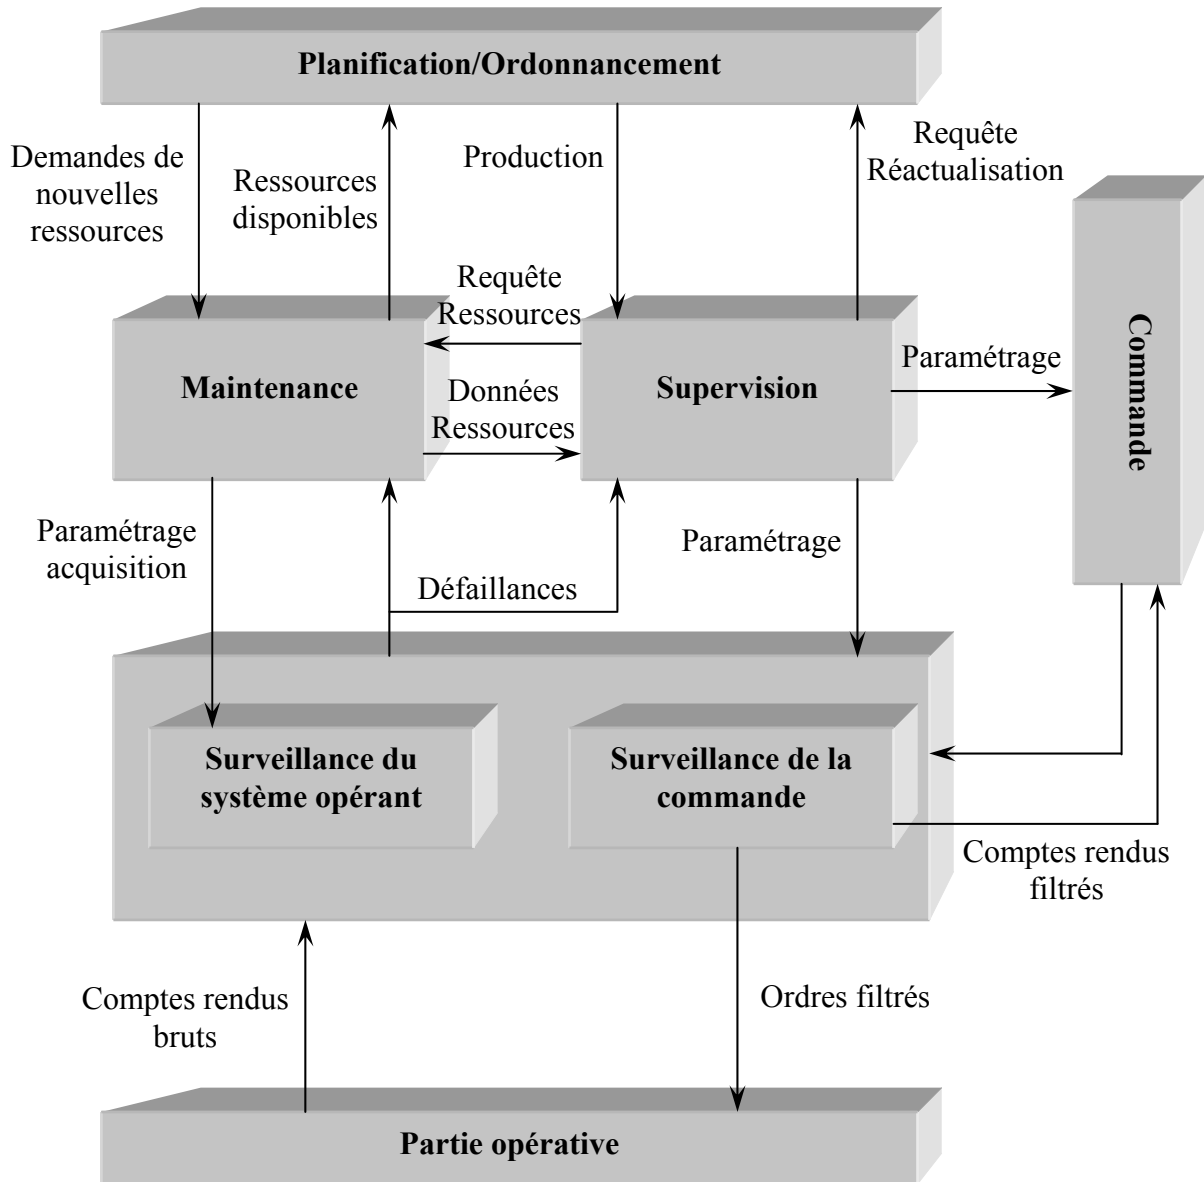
Planification/Ordonnancement

Demandes de nouvelles ressources

Ressources disponibles

Production

Requête Réactualisation

Requête Ressources

Maintenance

Données Ressources

Supervision

Paramétrage

Commande

Paramétrage acquisition

Défaillances

Paramétrage

Surveillance du système opérant

Surveillance de la commande

Comptes rendus filtrés

Comptes rendus bruts

Ordres filtrés

Partie opérative